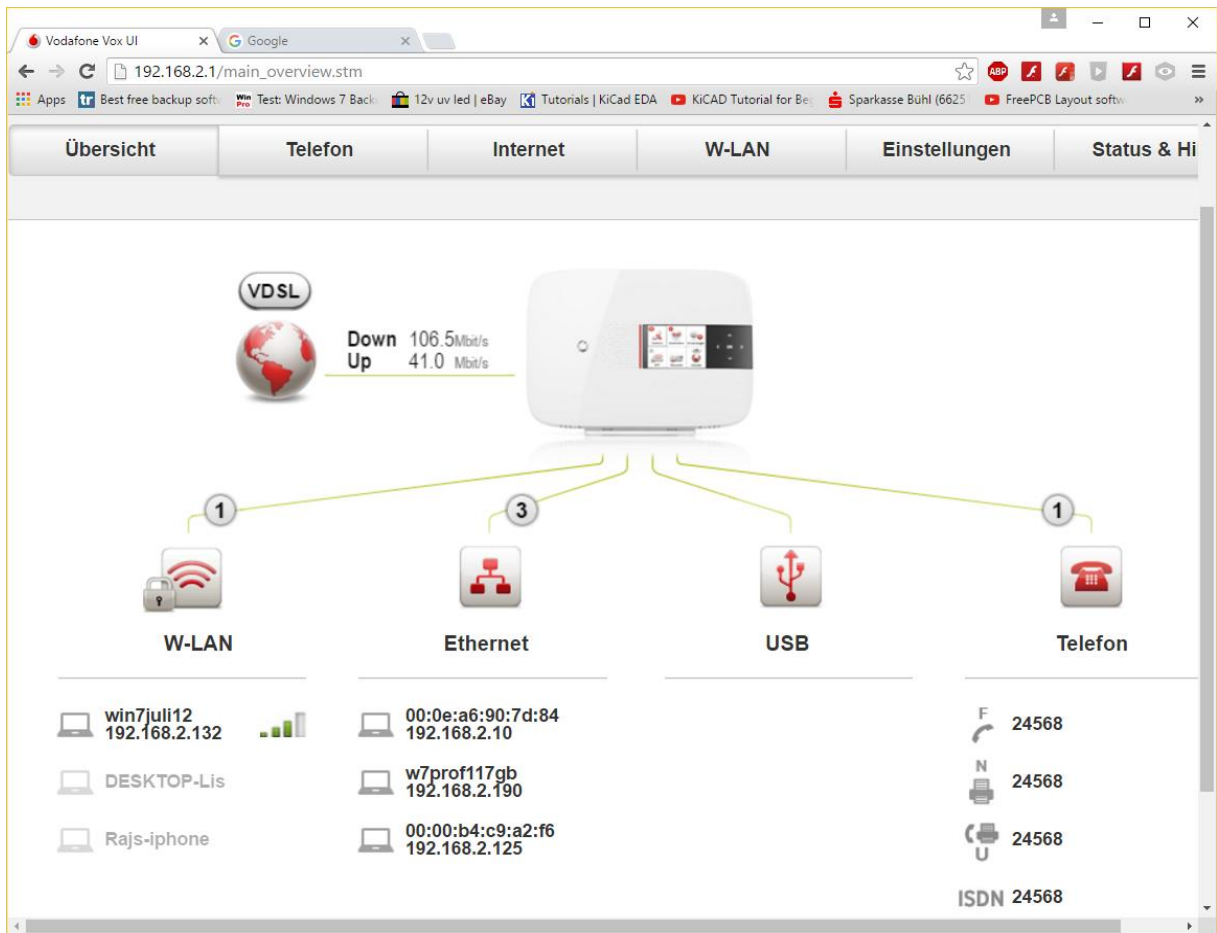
Vodafone Vox UI ×
Google ×

192.168.2.1/main_overview.stm

Apps Best free backup soft Test: Windows 7 Back 12v uv led | eBay Tutorials | KiCad EDA KiCAD Tutorial for Beg Sparkasse Bühl (6625 FreePCB Layout softw »

Übersicht | Telefon | Internet | W-LAN | Einstellungen | Status & Hi

VDSL

Down 106.5Mbit/s
Up 41.0 Mbit/s

1
3
1

W-LAN
Ethernet
USB
Telefon

win7juli12
192.168.2.132

DESKTOP-Lis

Rajs-iphone

00:0e:a6:90:7d:84
192.168.2.10

w7prof117gb
192.168.2.190

00:00:b4:c9:a2:f6
192.168.2.125

F 24568
N 24568
U 24568
ISDN 24568